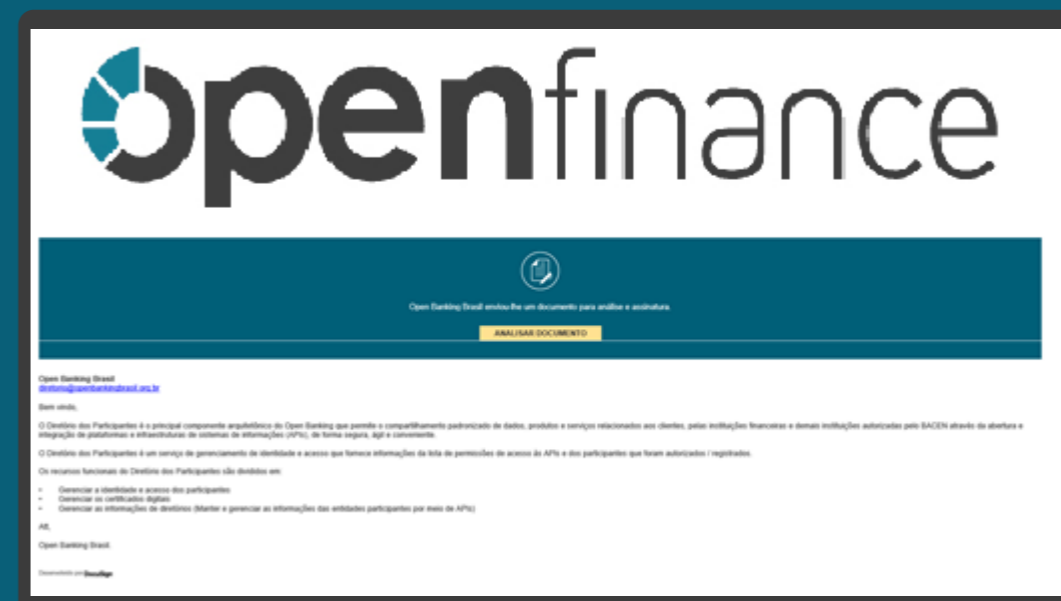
openfinance

Open Banking Brasil enviou-lhe um documento para análise e assinatura.

ANALISAR DOCUMENTO

Open Banking Brasil
diretorio@openbankingbrasil.org.br

Bem vindo,

O Diretório dos Participantes é o principal componente arquitetônico do Open Banking que permite o compartilhamento padronizado de dados, produtos e serviços relacionados aos clientes, pelas instituições financeiras e demais instituições autorizadas pelo BACEN através da abertura e integração de plataformas e infraestruturas de sistemas de informações (APIs), de forma segura, ágil e conveniente.

O Diretório dos Participantes é um serviço de gerenciamento de identidade e acesso que fornece informações da lista de permissões de acesso às APIs e dos participantes que foram autorizados / registrados.

Os recursos funcionais do Diretório dos Participantes são divididos em:

- Gerenciar a identidade e acesso dos participantes
- Gerenciar os certificados digitais
- Gerenciar as informações de diretórios (Manter e gerenciar as informações das entidades participantes por meio de APIs)

Att,

Open Banking Brasil.

Desenvolvido por DocuSign